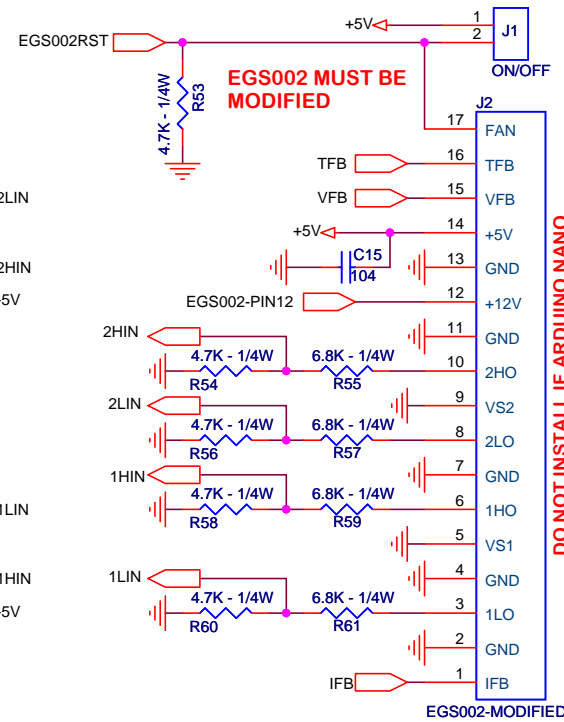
+5V
1
2
J1
ON/OFF
EGS002RST
4.7K - 1/4W
R53
EGS002 MUST BE MODIFIED
J2
17 FAN
TFB 16 TFB
VFB 15 VFB
+5V 14 +5V
C15
104
13 GND
EGS002-PIN12 12 +12V
2HIN
11 GND
4.7K - 1/4W
6.8K - 1/4W
10 2HO
R54
R55
2LIN
9 VS2
4.7K - 1/4W
6.8K - 1/4W
8 2LO
R56
R57
1HIN
7 GND
4.7K - 1/4W
6.8K - 1/4W
6 1HO
R58
R59
5 VS1
1LIN
4 GND
4.7K - 1/4W
6.8K - 1/4W
3 1LO
R60
R61
2 GND
IFB 1 IFB
EGS002-MODIFIED
DO NOT INSTALL IF ARDUINO NANO
2LIN
2HIN
5V
1LIN
1HIN
5V